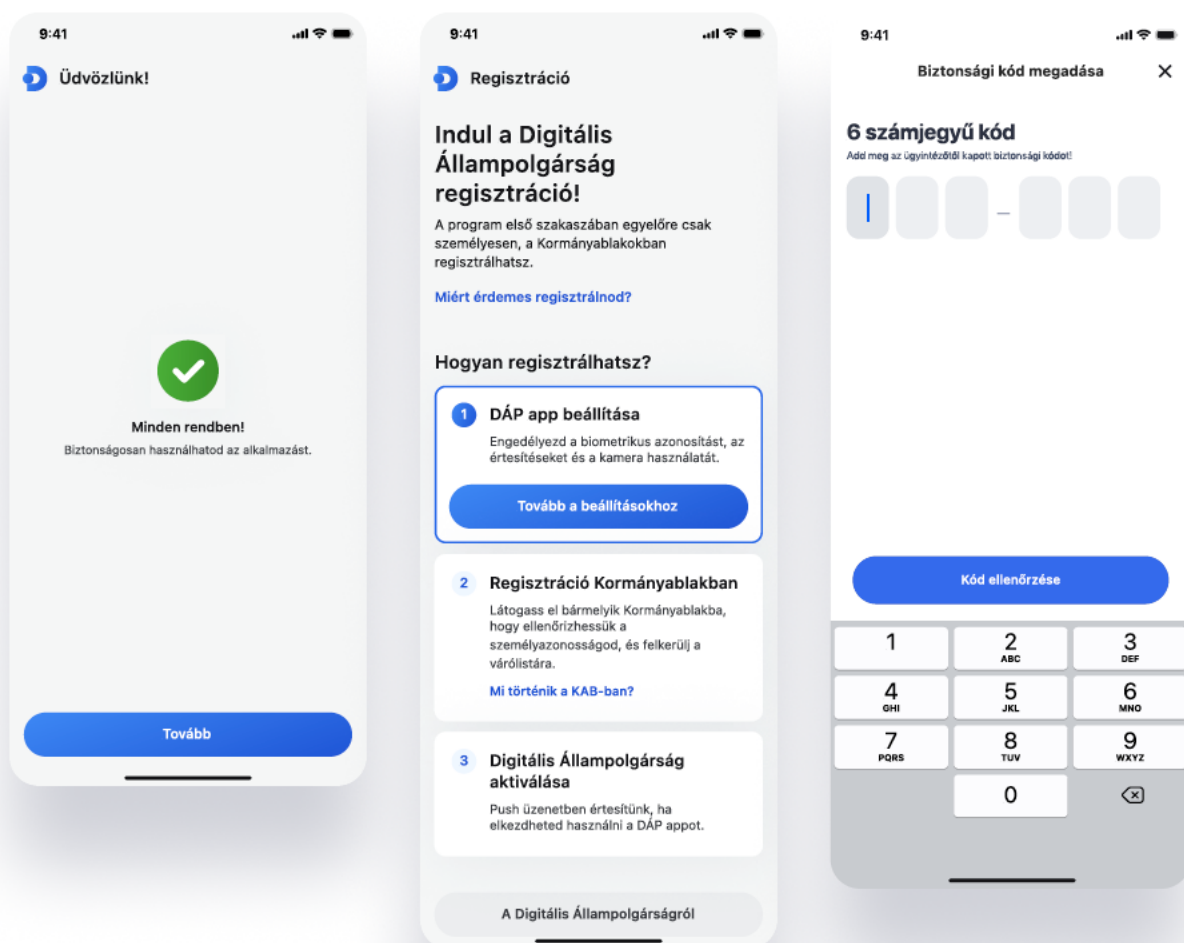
9:41

Üdvözlünk!

Minden rendben!

Biztonságosan használhatod az alkalmazást.

Tovább

9:41

Regisztráció

Indul a Digitális Állampolgárság regisztráció!

A program első szakaszában egyelőre csak személyesen, a Kormányablakokban regisztrálhatsz.

Miért érdemes regisztrálnod?

Hogyan regisztrálhatsz?

1 DÁP app beállítása

Engedélyezd a biometrikus azonosítást, az értesítéseket és a kamera használatát.

Tovább a beállításokhoz

2 Regisztráció Kormányablakban

Látogass el bármelyik Kormányablakba, hogy ellenőrizhessük a személyazonosságod, és felkerülj a várólistára.

Mi történik a KAB-ban?

3 Digitális Állampolgárság aktiválása

Push üzenetben értesítünk, ha elkezdheted használni a DÁP appot.

A Digitális Állampolgárságról

9:41

Biztonsági kód megadása

6 számjegyű kód

Add meg az ügyintézőtől kapott biztonsági kódot!

Kód ellenőrzése

| 1 | 2 ABC | 3 DEF |
|---|---|---|
| 4 GHI | 5 JKL | 6 MNO |
| 7 PQRS | 8 TUV | 9 WXYZ |
| | 0 | |